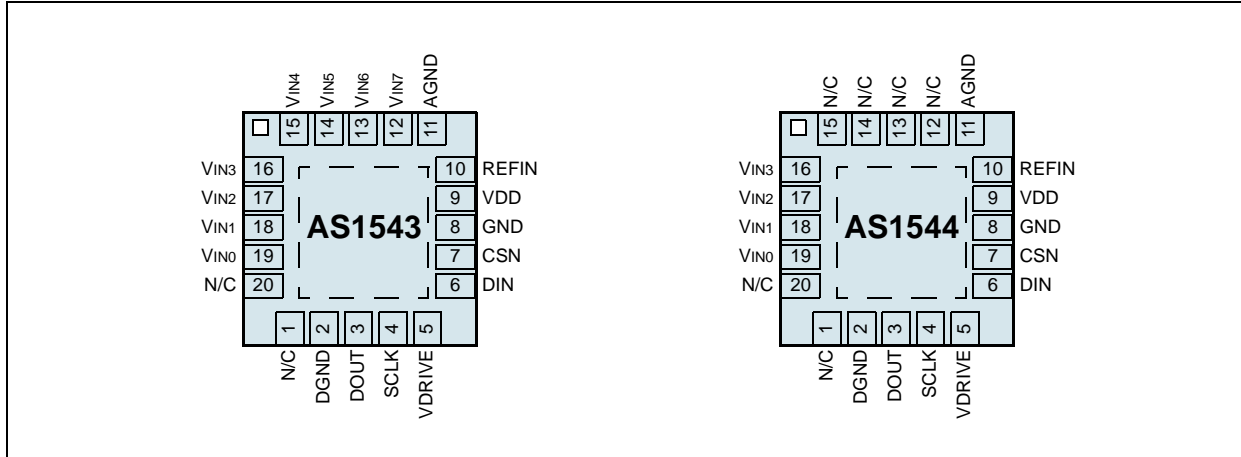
VIN4 VIN5 VIN6 VIN7 AGND
15 14 13 12 11

VIN3 16
VIN2 17
VIN1 18
VIN0 19
N/C 20

10 REFIN
9 VDD
8 GND
7 CSN
6 DIN

AS1543

1 2 3 4 5
N/C DGND DOUT SCLK VDRIVE

N/C N/C N/C N/C AGND
15 14 13 12 11

VIN3 16
VIN2 17
VIN1 18
VIN0 19
N/C 20

10 REFIN
9 VDD
8 GND
7 CSN
6 DIN

AS1544

1 2 3 4 5
N/C DGND DOUT SCLK VDRIVE